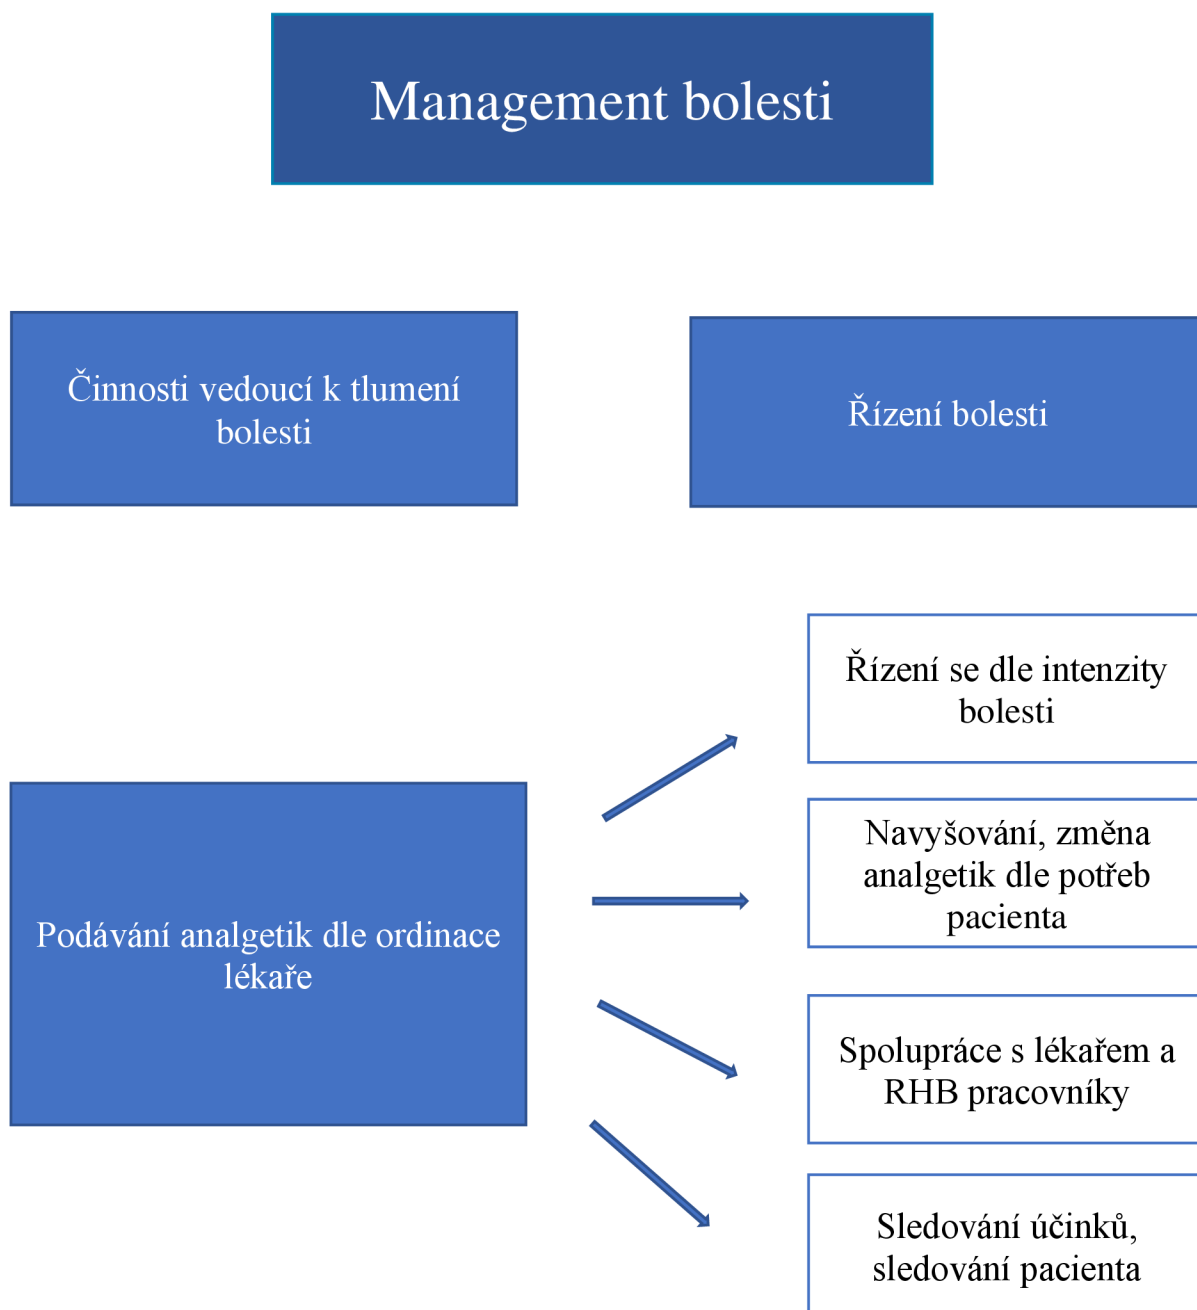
Management bolesti

Činnosti vedoucí k tlumení bolesti

Řízení bolesti

Podávání analgetik dle ordinace lékaře

Řízení se dle intenzity bolesti

Navyšování, změna analgetik dle potřeb pacienta

Spolupráce s lékařem a RHB pracovníky

Sledování účinků, sledování pacienta